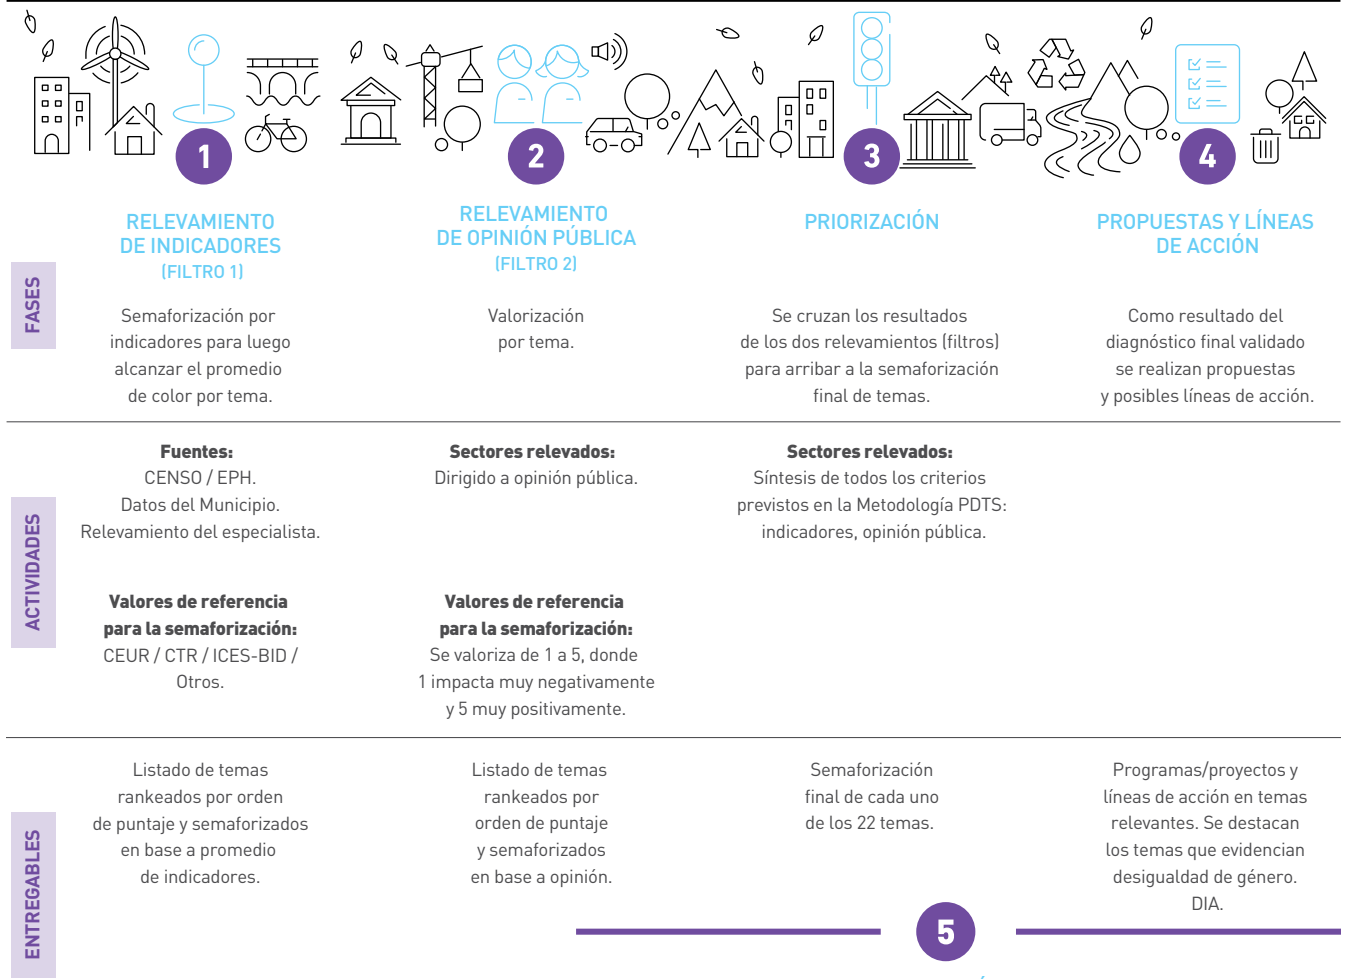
1

2

3

4

FASES

RELEVAMIENTO DE INDICADORES (FILTRO 1)

Semaforización por indicadores para luego alcanzar el promedio de color por tema.

RELEVAMIENTO DE OPINIÓN PÚBLICA (FILTRO 2)

Valorización por tema.

PRIORIZACIÓN

Se cruzan los resultados de los dos relevamientos (filtros) para arribar a la semaforización final de temas.

PROPUESTAS Y LÍNEAS DE ACCIÓN

Como resultado del diagnóstico final validado se realizan propuestas y posibles líneas de acción.

ACTIVIDADES

**Fuentes:**
CENSO / EPH.
Datos del Municipio.
Relevamiento del especialista.

**Sectores relevados:**
Dirigido a opinión pública.

**Sectores relevados:**
Síntesis de todos los criterios previstos en la Metodología PDTS: indicadores, opinión pública.

**Valores de referencia para la semaforización:**
CEUR / CTR / ICES-BID / Otros.

**Valores de referencia para la semaforización:**
Se valoriza de 1 a 5, donde 1 impacta muy negativamente y 5 muy positivamente.

ENTREGABLES

Listado de temas rankeados por orden de puntaje y semaforizados en base a promedio de indicadores.

Listado de temas rankeados por orden de puntaje y semaforizados en base a opinión.

Semaforización final de cada uno de los 22 temas.

Programas/proyectos y líneas de acción en temas relevantes. Se destacan los temas que evidencian desigualdad de género. DIA.

5